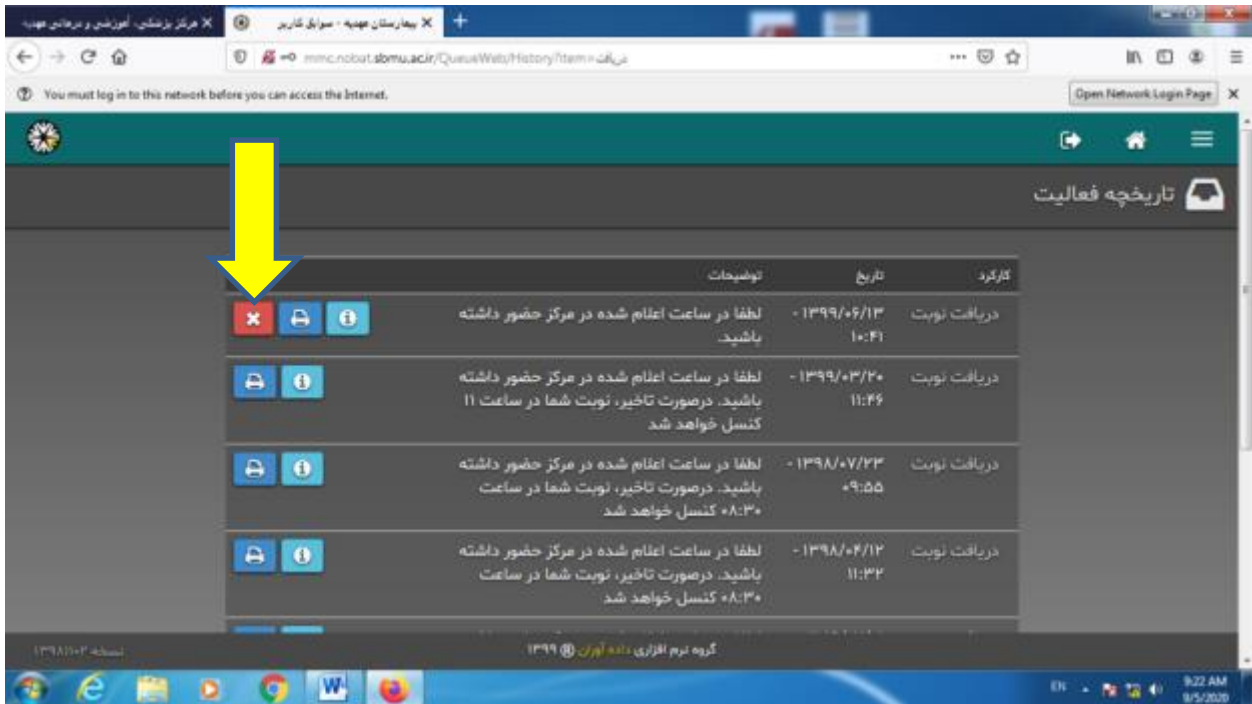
مرکز پزشکی، آموزشی و درمانی مهدیه
بیمارستان مهدیه - سوابق کاربر
mmc.nobat.sbmu.ac.ir/QueueWeb/History?item=دریافت
You must log in to this network before you can access the Internet.
Open Network Login Page

تاریخچه فعالیت

| کارکرد | تاریخ | توضیحات |
|---|---|---|
| دریافت نوبت | ۱۳۹۹/۰۶/۱۳- ۱۰:۴۱ | لطفا در ساعت اعلام شده در مرکز حضور داشته باشید. |
| دریافت نوبت | ۱۳۹۹/۰۳/۲۰- ۱۱:۴۶ | لطفا در ساعت اعلام شده در مرکز حضور داشته باشید. درصورت تاخیر، نوبت شما در ساعت ۱۱ کنسل خواهد شد |
| دریافت نوبت | ۱۳۹۸/۰۷/۲۳- ۰۹:۵۵ | لطفا در ساعت اعلام شده در مرکز حضور داشته باشید. درصورت تاخیر، نوبت شما در ساعت ۰۸:۳۰ کنسل خواهد شد |
| دریافت نوبت | ۱۳۹۸/۰۴/۱۲- ۱۱:۳۲ | لطفا در ساعت اعلام شده در مرکز حضور داشته باشید. درصورت تاخیر، نوبت شما در ساعت ۰۸:۳۰ کنسل خواهد شد |

گروه نرم افزاری داده آوران ۱۳۹۹
نسخه ۱۳۹۸/۱۰/۰۲

EN
9:22 AM
9/5/2020